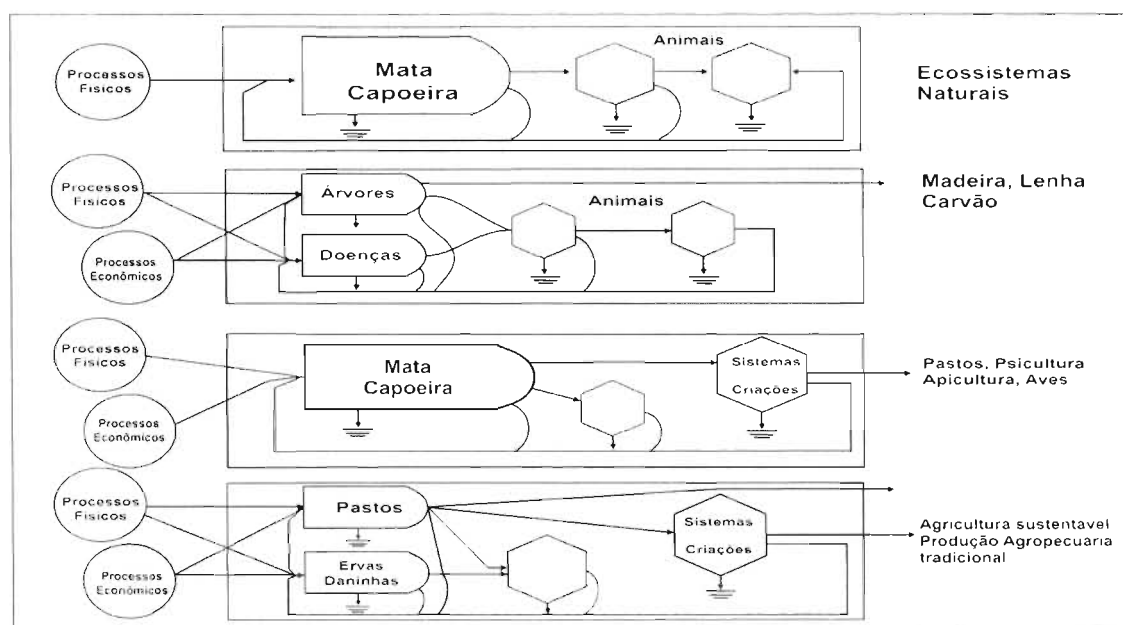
Processos Fisicos

Mata Capoeira

Animais

Ecossistemas Naturais

Processos Fisicos

Processos Econômicos

Árvores

Doenças

Animais

Madeira, Lenha Carvão

Processos Fisicos

Processos Econômicos

Mata Capoeira

Sistemas Criações

Pastos, Psicultura Apicultura, Aves

Processos Fisicos

Processos Econômicos

Pastos

Ervas Daninhas

Sistemas Criações

Agricultura sustentavel Produção Agropecuaria tradicional